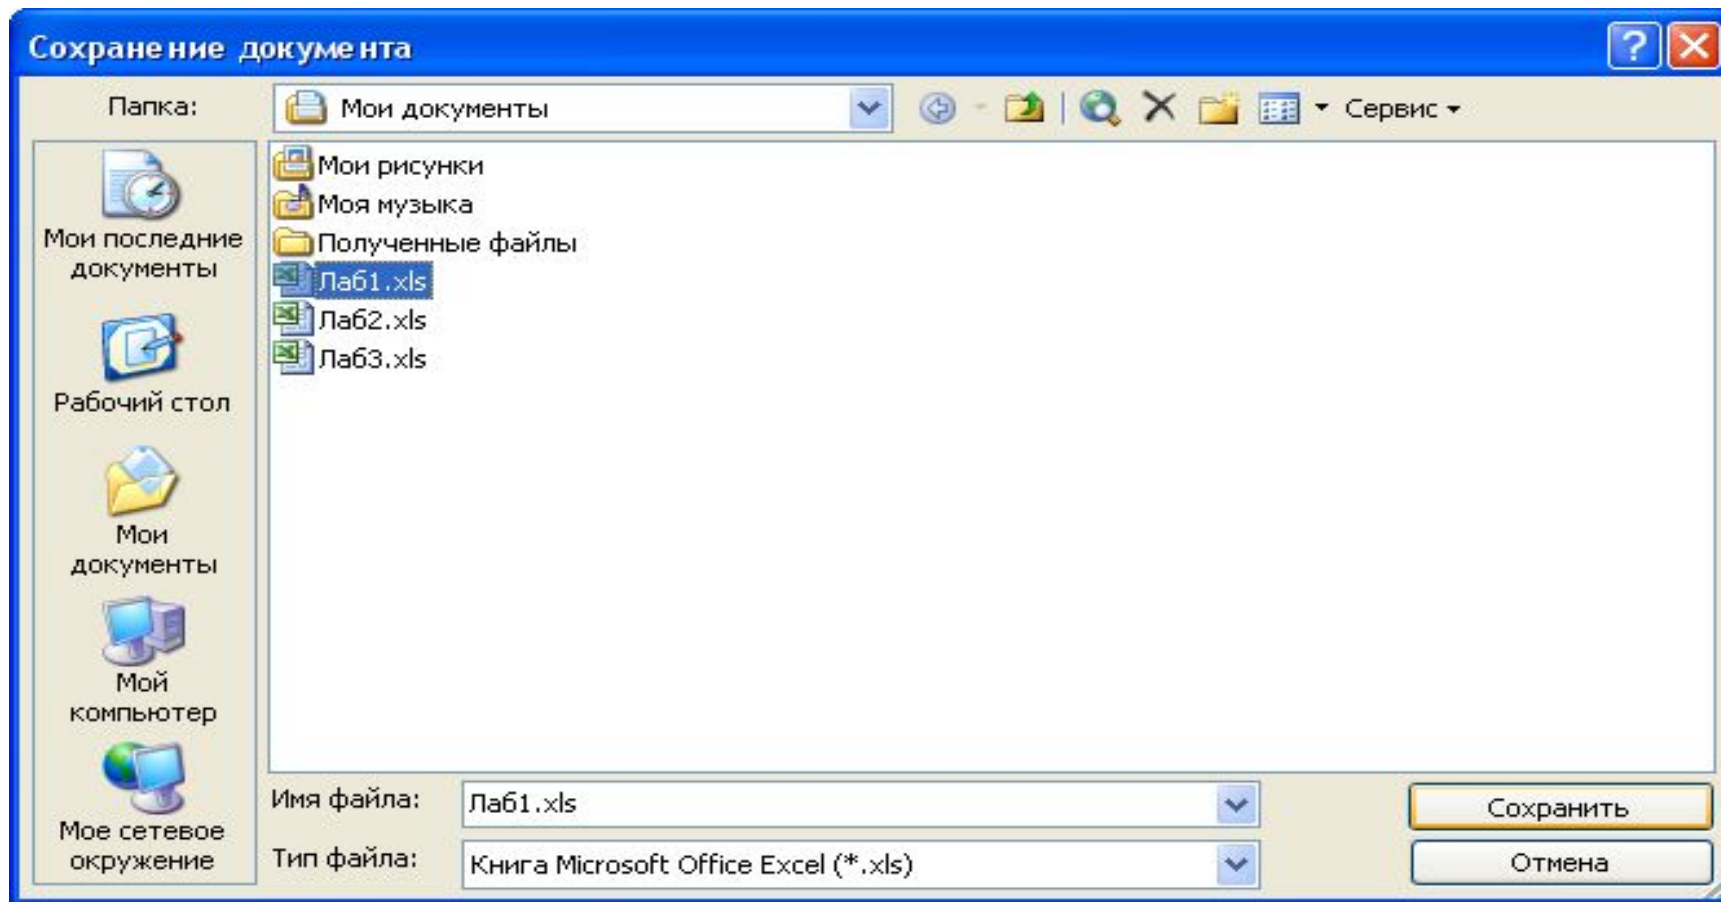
Сохранение документа

Папка: Мои документы

Сервис

Мои последние документы

Рабочий стол

Мои документы

Мой компьютер

Мое сетевое окружение

Мои рисунки
Моя музыка
Полученные файлы
Лаб1.xls
Лаб2.xls
Лаб3.xls

Имя файла: Лаб1.xls

Тип файла: Книга Microsoft Office Excel (*.xls)

Сохранить

Отмена